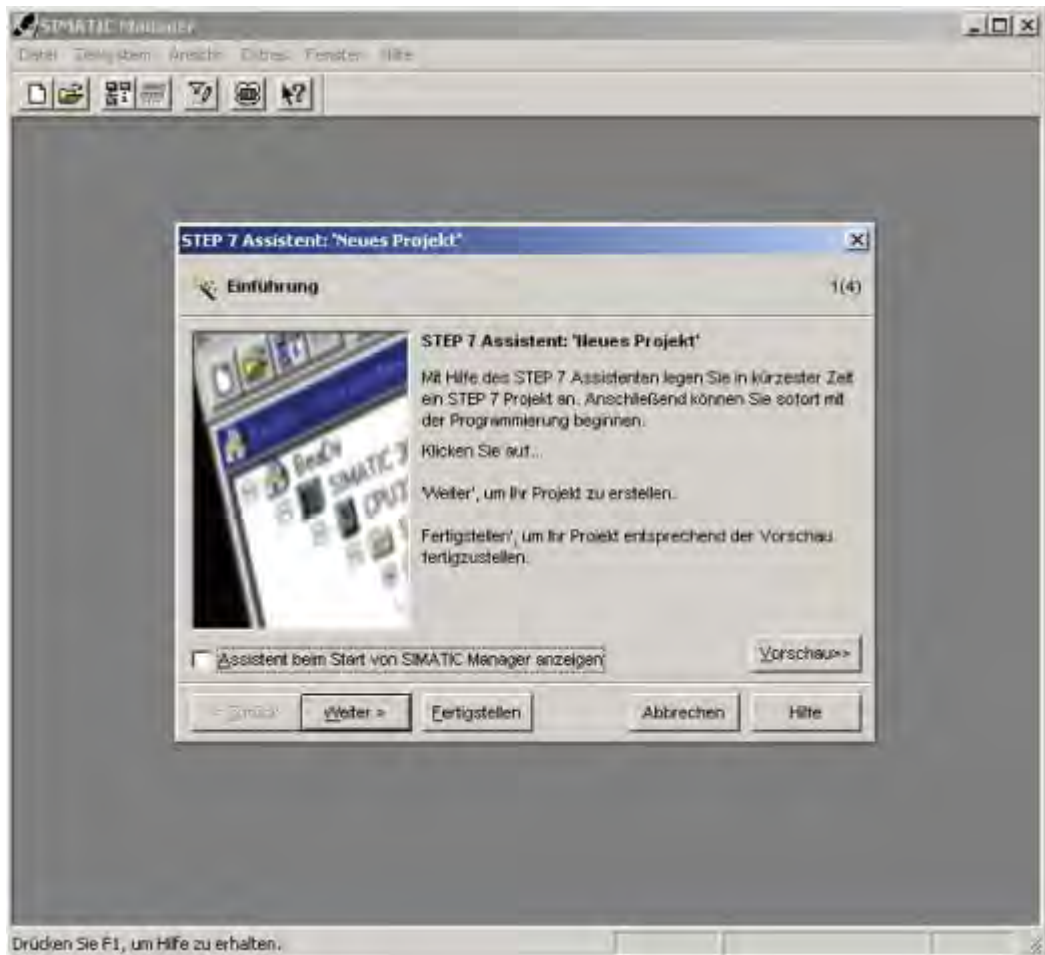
SIMATIC Manager

Datei Zielsystem Ansicht Extras Fenster Hilfe

STEP 7 Assistent: 'Neues Projekt'

Einführung

1(4)

BeaDv
SIMATIC 3
CPU

STEP 7 Assistent: 'Neues Projekt'

Mit Hilfe des STEP 7 Assistenten legen Sie in kürzester Zeit ein STEP 7 Projekt an. Anschließend können Sie sofort mit der Programmierung beginnen.

Klicken Sie auf...

'Weiter', um Ihr Projekt zu erstellen.

Fertigstellen', um Ihr Projekt entsprechend der Vorschau fertigzustellen.

Assistent beim Start von SIMATIC Manager anzeigen

Vorschau>>

< Zurück

Weiter >

Fertigstellen

Abbrechen

Hilfe

Drücken Sie F1, um Hilfe zu erhalten.